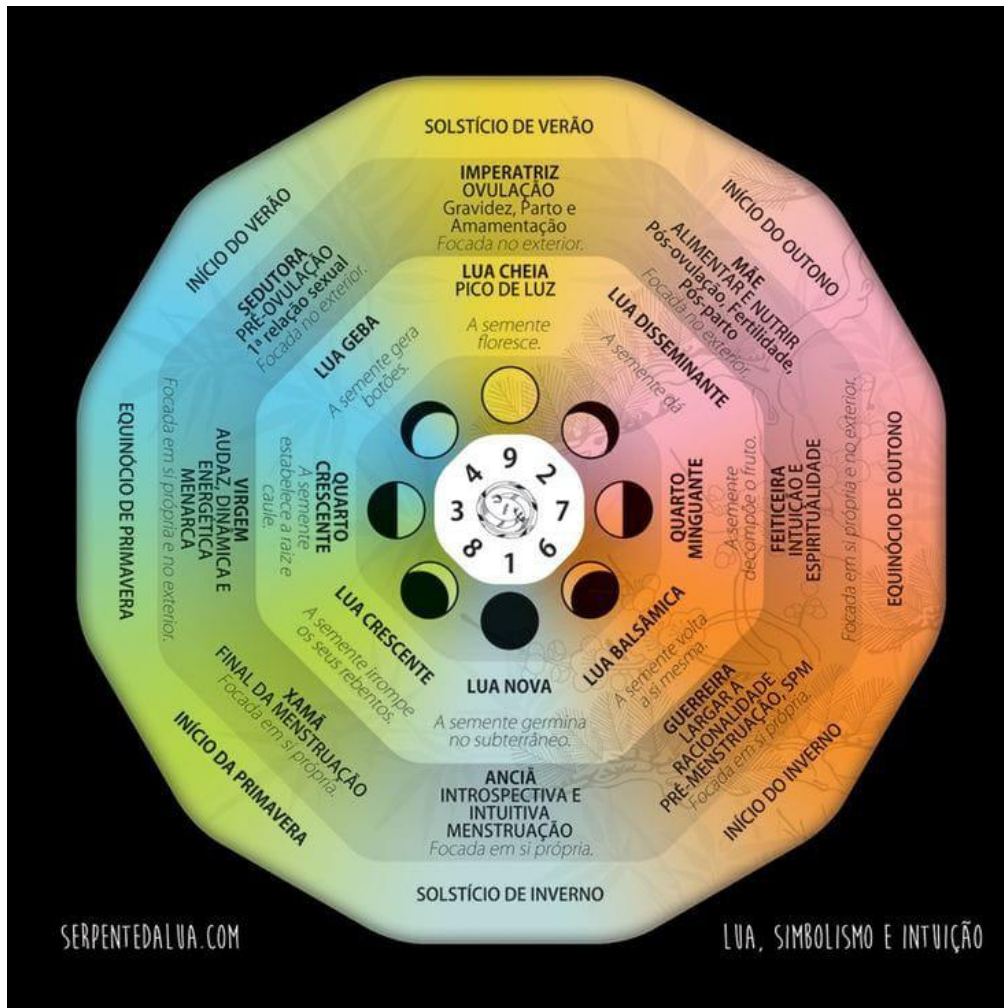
SOLSTÍCIO DE VERÃO

INÍCIO DO OUTONO

EQUINÓCIO DE OUTONO

INÍCIO DO INVERNO

SOLSTÍCIO DE INVERNO

INÍCIO DA PRIMAVERA

EQUINÓCIO DE PRIMAVERA

INÍCIO DO VERÃO

IMPERATRIZ
OVULAÇÃO
Gravidez, Parto e Amamentação
Focada no exterior.

MÃE
ALIMENTAR E NUTRIR
Pós-ovulação, Fertilidade, Pós-parto
Focada no exterior.

FEITICEIRA
INTUIÇÃO E ESPIRITUALIDADE
Focada em si própria e no exterior.

GUERREIRA
LARGAR A RACIONALIDADE
PRÉ-MENSTRUAÇÃO, SPM
Focada em si própria.

ANCIÃ
INTROSPECTIVA E INTUITIVA
MENSTRUAÇÃO
Focada em si própria.

XAMÃ
FINAL DA MENSTRUAÇÃO
Focada em si própria.

VIRGEM
AUDAZ, DINÂMICA E ENERGÉTICA
MENARCA
Focada em si própria e no exterior.

SEDUTORA
PRÉ-OVULAÇÃO
1ª relação sexual
Focada no exterior.

LUA CHEIA
PICO DE LUZ
A semente floresce.

LUA DISSEMINANTE
A semente dá

QUARTO MINGUANTE
A semente decompõe o fruto.

LUA BALSÂMICA
A semente volta a si mesma.

LUA NOVA
A semente germina no subterrâneo.

LUA CRESCENTE
A semente irrompe os seus rebentos.

QUARTO CRESCENTE
A semente estabelece a raiz e caule.

LUA GEBA
A semente gera botões.

4 9 2
3 5 7
8 1 6

SERPENTEDALUA.COM

LUA, SIMBOLISMO E INTUIÇÃO